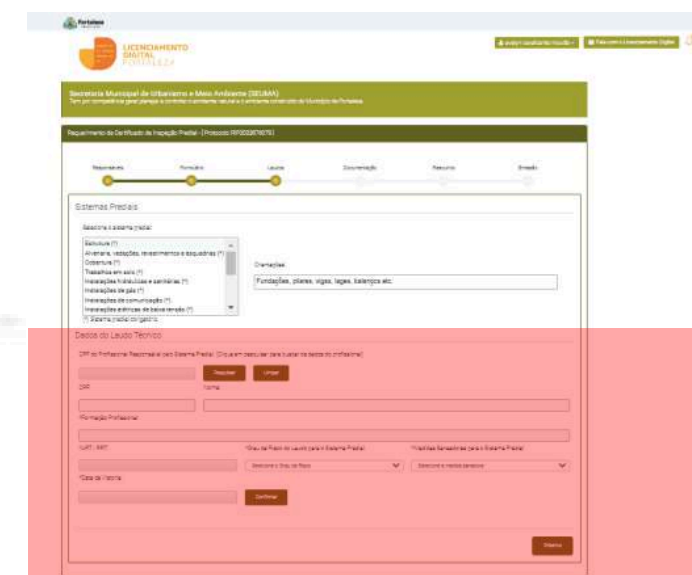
Fortaleza

LICENCIAMENTO DIGITAL FORTALEZA

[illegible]

Fale com o Licenciamento Digital

Secretaria Municipal de Urbanismo e Meio Ambiente (SEUMA)

Tem por competência geral planejar e controlar o ambiente natural e o ambiente construído do Município de Fortaleza.

Requerimento de Certificado de Inspeção Predial - [Protocolo: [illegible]]

Responsável

Formulário

Laudos

Documentação

Resumo

Emissão

Sistemas Prediais

Selecione o sistema predial

Estrutura (*)
Alvenaria, vedações, revestimentos e esquadrias (*)
Cobertura (*)
Tratamento em solo (*)
Instalações hidráulicas e sanitárias (*)
Instalações de gás (*)
Instalações de comunicação (*)
Instalações elétricas de baixa tensão (*)

(*) Sistema predial obrigatório

Orientações

Fundações, pilares, vigas, lajes, balanços etc.

Dados do Laudo Técnico

CPF do Profissional Responsável pelo Sistema Predial: (Clique em pesquisar para buscar os dados do profissional)

Pesquisar

Limpar

CPF

Nome

*Formação Profissional

*ART / RRT

*Grau de Risco do Laudo para o Sistema Predial

Selecione o Grau de Risco

*Medidas Saneadoras para o Sistema Predial

Selecione a medida saneadora

*Data da Vistoria

Confirmar

Próximo